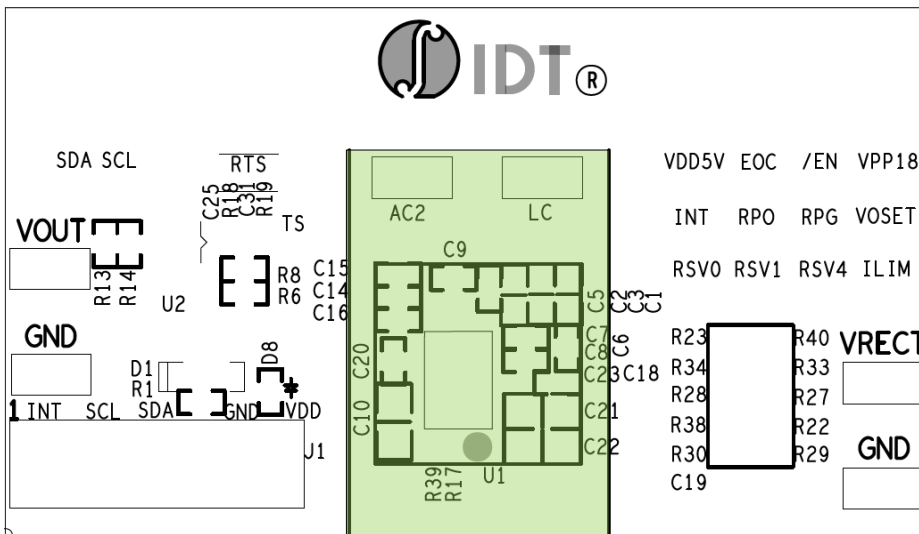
IDT®

SDA SCL

RTS

C25 R18 C31 R19

TS

VOUT

R13 R14

U2

R8 R6

C15 C14 C16

AC2

LC

C9

C5 C2 C3 C1

VDD5V EOC /EN VPP18

INT RPO RPG VOSET

RSV0 RSV1 RSV4 ILIM

GND

D1 R1

D8

C20

C7 C8 C6 C23 C18

R23 R34 R28 R38 R30 C19

R40 R33 R27 R22 R29

VRECT

GND

1 INT SCL SDA GND VDD

J1

C10

C21

C22

R39 R17

U1